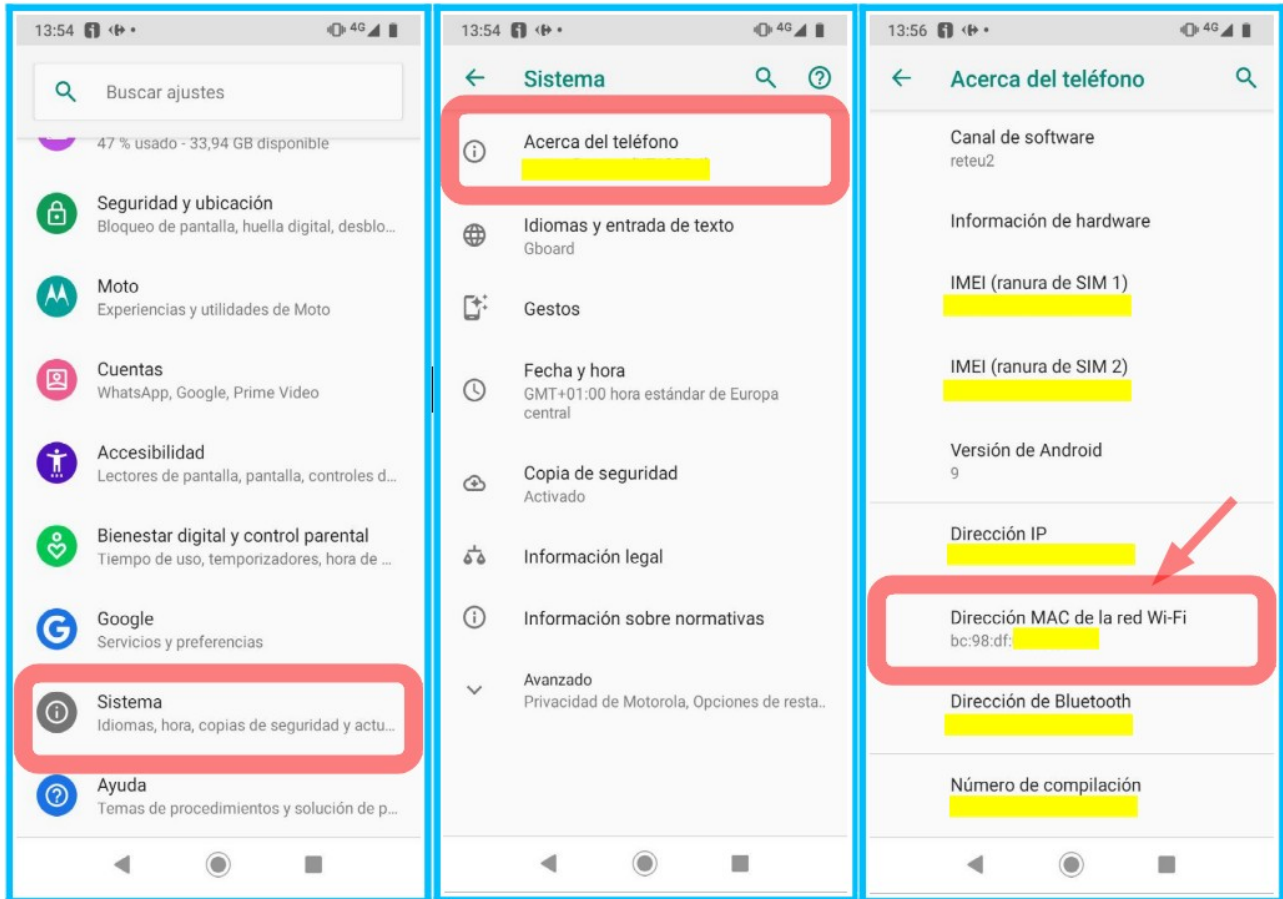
13:54 4G

Buscar ajustes

47 % usado - 33,94 GB disponible

Seguridad y ubicación
Bloqueo de pantalla, huella digital, desblo...

Moto
Experiencias y utilidades de Moto

Cuentas
WhatsApp, Google, Prime Video

Accesibilidad
Lectores de pantalla, pantalla, controles d...

Bienestar digital y control parental
Tiempo de uso, temporizadores, hora de ...

Google
Servicios y preferencias

Sistema
Idiomas, hora, copias de seguridad y actu...

Ayuda
Temas de procedimientos y solución de p...

13:54 4G

Sistema

Acerca del teléfono
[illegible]

Idiomas y entrada de texto
Gboard

Gestos

Fecha y hora
GMT+01:00 hora estándar de Europa central

Copia de seguridad
Activado

Información legal

Información sobre normativas

Avanzado
Privacidad de Motorola, Opciones de resta...

13:56 4G

Acerca del teléfono

Canal de software
reteu2

Información de hardware

IMEI (ranura de SIM 1)
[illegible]

IMEI (ranura de SIM 2)
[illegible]

Versión de Android
9

Dirección IP
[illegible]

Dirección MAC de la red Wi-Fi
bc:98:df:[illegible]

Dirección de Bluetooth
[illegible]

Número de compilación
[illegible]